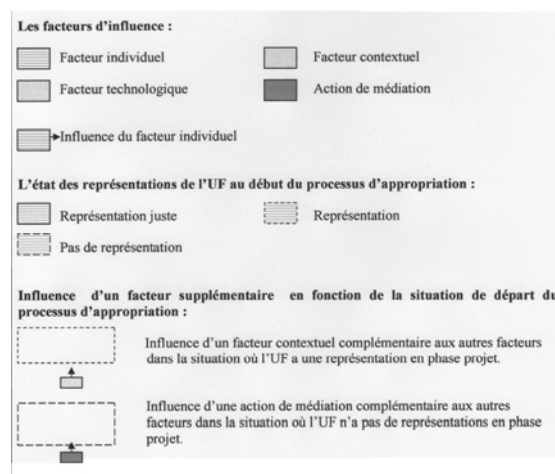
Les facteurs d'influence :

Facteur individuel

Facteur contextuel

Facteur technologique

Action de médiation

Influence du facteur individuel

L'état des représentations de l'UF au début du processus d'appropriation :

Représentation juste

Représentation

Pas de représentation

Influence d'un facteur supplémentaire en fonction de la situation de départ du processus d'appropriation :

Influence d'un facteur contextuel complémentaire aux autres facteurs dans la situation où l'UF a une représentation en phase projet.

Influence d'une action de médiation complémentaire aux autres facteurs dans la situation où l'UF n'a pas de représentations en phase projet.